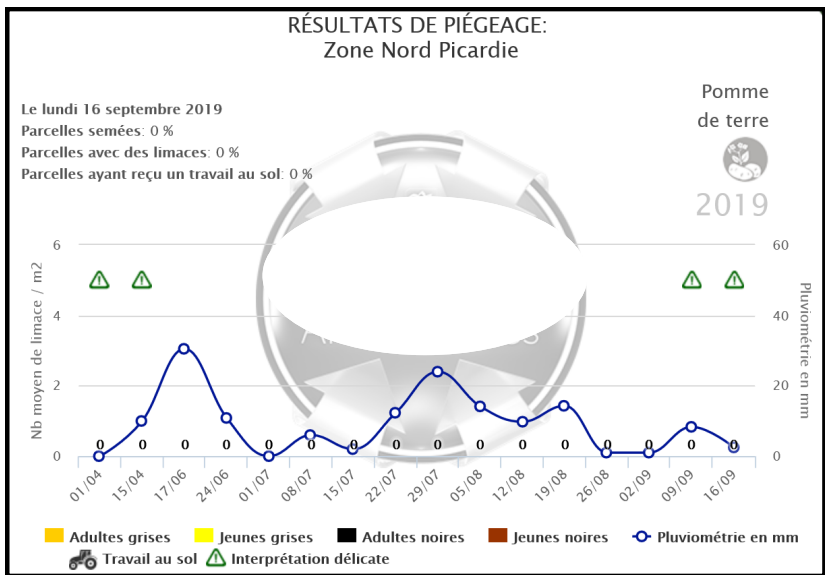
RÉSULTATS DE PIÉGEAGE:
Zone Nord Picardie

Le lundi 16 septembre 2019
Parcelles semées: 0 %
Parcelles avec des limaces: 0 %
Parcelles ayant reçu un travail au sol: 0 %

Pomme de terre
2019

Nb moyen de limace / m2
6
4
2
0

Pluviométrie en mm
60
40
20
0

0 0 0 0 0 0 0 0 0 0 0 0 0 0 0 0

01/04 15/04 17/06 24/06 01/07 08/07 15/07 22/07 29/07 05/08 12/08 19/08 26/08 02/09 09/09 16/09

Adultes grises Jeunes grises Adultes noires Jeunes noires Pluviométrie en mm
Travail au sol Interprétation délicate